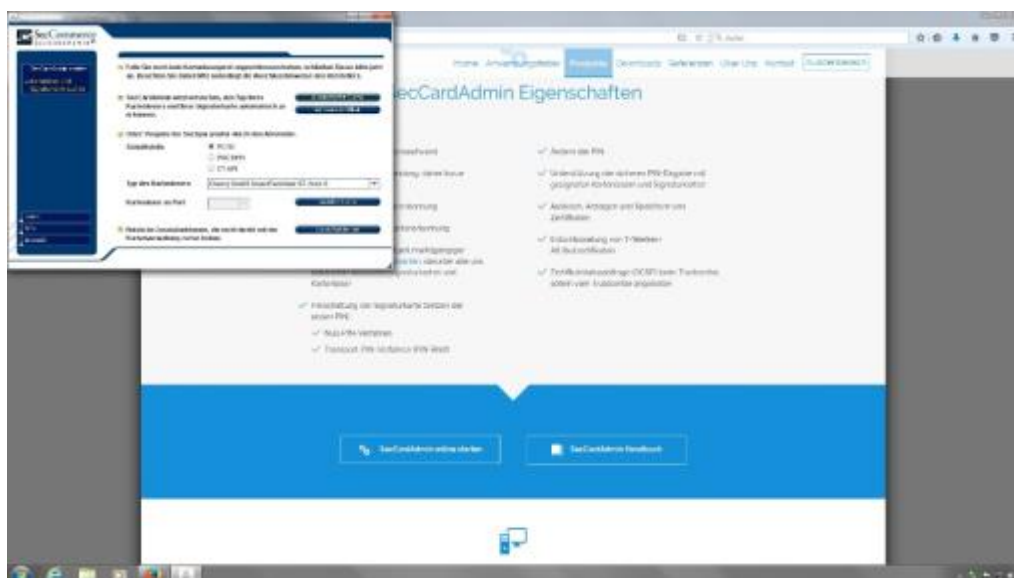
SecCommerce

Home Anwendungsfelder Produkte Downloads Referenzen Über Uns Kontakt

SecCardAdmin Eigenschaften

✓ Ändern der PIN

✓ Unterstützung der sicheren PIN-Eingabe mit geeigneten Kartenlesern und Signaturkarten

✓ Anzeigen, Ablegen und Speichern von Zertifikaten

✓ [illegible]

✓ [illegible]

✓ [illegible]

✓ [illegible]

✓ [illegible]

SecCardAdmin online starten

SecCardAdmin Handbuch